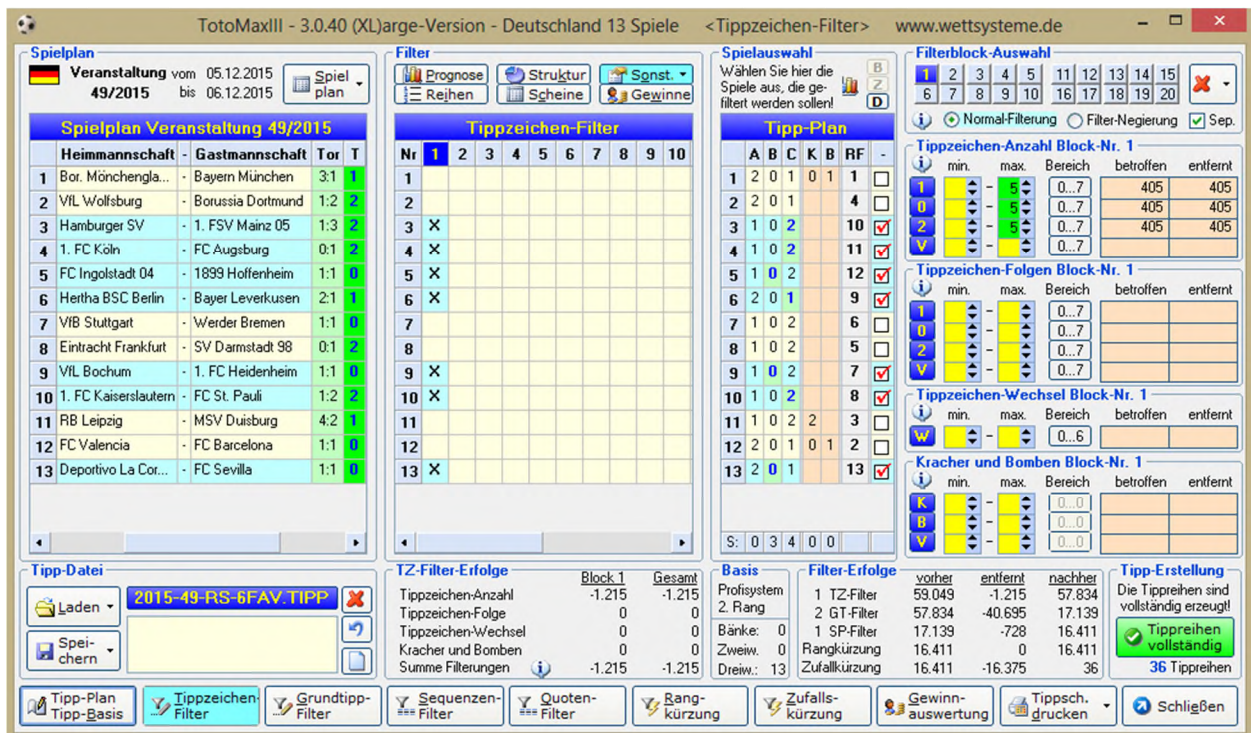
TotoMaxIII - 3.0.40 (XL)arge-Version - Deutschland 13 Spiele <Tippzeichen-Filter> www.wettsysteme.de

Spielplan
Veranstaltung vom 05.12.2015 bis 06.12.2015
49/2015
Spiel plan

Spielplan Veranstaltung 49/2015

| | Heimmannschaft | - | Gastmannschaft | Tor | T |
|---|---|---|---|---|---|
| 1 | Bor. Mönchengla... | - | Bayern München | 3:1 | 1 |
| 2 | VfL Wolfsburg | - | Borussia Dortmund | 1:2 | 2 |
| 3 | Hamburger SV | - | 1. FSV Mainz 05 | 1:3 | 2 |
| 4 | 1. FC Köln | - | FC Augsburg | 0:1 | 2 |
| 5 | FC Ingolstadt 04 | - | 1899 Hoffenheim | 1:1 | 0 |
| 6 | Hertha BSC Berlin | - | Bayer Leverkusen | 2:1 | 1 |
| 7 | VfB Stuttgart | - | Werder Bremen | 1:1 | 0 |
| 8 | Eintracht Frankfurt | - | SV Darmstadt 98 | 0:1 | 2 |
| 9 | VfL Bochum | - | 1. FC Heidenheim | 1:1 | 0 |
| 10 | 1. FC Kaiserslautern | - | FC St. Pauli | 1:2 | 2 |
| 11 | RB Leipzig | - | MSV Duisburg | 4:2 | 1 |
| 12 | FC Valencia | - | FC Barcelona | 1:1 | 0 |
| 13 | Deportivo La Cor... | - | FC Sevilla | 1:1 | 0 |

Filter
Prognose Struktur Sonst. Reihen Scheine Gewinne

Tippzeichen-Filter

| Nr | 1 | 2 | 3 | 4 | 5 | 6 | 7 | 8 | 9 | 10 |
|---|---|---|---|---|---|---|---|---|---|---|
| 1 | | | | | | | | | | |
| 2 | | | | | | | | | | |
| 3 | X | | | | | | | | | |
| 4 | X | | | | | | | | | |
| 5 | X | | | | | | | | | |
| 6 | X | | | | | | | | | |
| 7 | | | | | | | | | | |
| 8 | | | | | | | | | | |
| 9 | X | | | | | | | | | |
| 10 | X | | | | | | | | | |
| 11 | | | | | | | | | | |
| 12 | | | | | | | | | | |
| 13 | X | | | | | | | | | |

Spielauswahl
Wählen Sie hier die Spiele aus, die gefiltert werden sollen!
B Z D

Tipp-Plan

| | A | B | C | K | B | RF | - |
|---|---|---|---|---|---|---|---|
| 1 | 2 | 0 | 1 | 0 | 1 | 1 | ☐ |
| 2 | 2 | 0 | 1 | | | 4 | ☐ |
| 3 | 1 | 0 | 2 | | | 10 | ☑ |
| 4 | 1 | 0 | 2 | | | 11 | ☑ |
| 5 | 1 | 0 | 2 | | | 12 | ☑ |
| 6 | 2 | 0 | 1 | | | 9 | ☑ |
| 7 | 1 | 0 | 2 | | | 6 | ☐ |
| 8 | 1 | 0 | 2 | | | 5 | ☐ |
| 9 | 1 | 0 | 2 | | | 7 | ☑ |
| 10 | 1 | 0 | 2 | | | 8 | ☑ |
| 11 | 1 | 0 | 2 | 2 | | 3 | ☐ |
| 12 | 2 | 0 | 1 | 0 | 1 | 2 | ☐ |
| 13 | 2 | 0 | 1 | | | 13 | ☑ |
S: 0 3 4 0 0

Filterblock-Auswahl
1 2 3 4 5 11 12 13 14 15
6 7 8 9 10 16 17 18 19 20
Normal-Filterung Filter-Negierung Sep.

Tippzeichen-Anzahl Block-Nr. 1
min. max. Bereich betroffen entfernt
1 - 5 0...7 405 405
0 - 5 0...7 405 405
2 - 5 0...7 405 405
V - 0...7

Tippzeichen-Folgen Block-Nr. 1
min. max. Bereich betroffen entfernt
1 0...7
0 0...7
2 0...7
V 0...7

Tippzeichen-Wechsel Block-Nr. 1
min. max. Bereich betroffen entfernt
W 0...6

Kracher und Bomben Block-Nr. 1
min. max. Bereich betroffen entfernt
K 0...0
B 0...0
V 0...0

Tipp-Datei
Laden 2015-49-RS-6FAV.TIPP
Speichern

TZ-Filter-Erfolge
| | Block 1 | Gesamt |
|---|---|---|
| Tippzeichen-Anzahl | -1.215 | -1.215 |
| Tippzeichen-Folge | 0 | 0 |
| Tippzeichen-Wechsel | 0 | 0 |
| Kracher und Bomben | 0 | 0 |
| Summe Filterungen | -1.215 | -1.215 |

Basis
Profisystem
2. Rang
Bänke: 0
Zweiw. 0
Dreiw.: 13

Filter-Erfolge
| | vorher | entfernt | nachher |
|---|---|---|---|
| 1 TZ-Filter | 59.049 | -1.215 | 57.834 |
| 2 GT-Filter | 57.834 | -40.695 | 17.139 |
| 1 SP-Filter | 17.139 | -728 | 16.411 |
| Rangkürzung | 16.411 | 0 | 16.411 |
| Zufallskürzung | 16.411 | -16.375 | 36 |

Tipp-Erstellung
Die Tippreihen sind vollständig erzeugt!
Tippreihen vollständig
36 Tippreihen

Tipp-Plan Tipp-Basis | Tippzeichen-Filter | Grundtipp-Filter | Sequenzen-Filter | Quoten-Filter | Rangkürzung | Zufallskürzung | Gewinnauswertung | Tippsch. drucken | Schließen